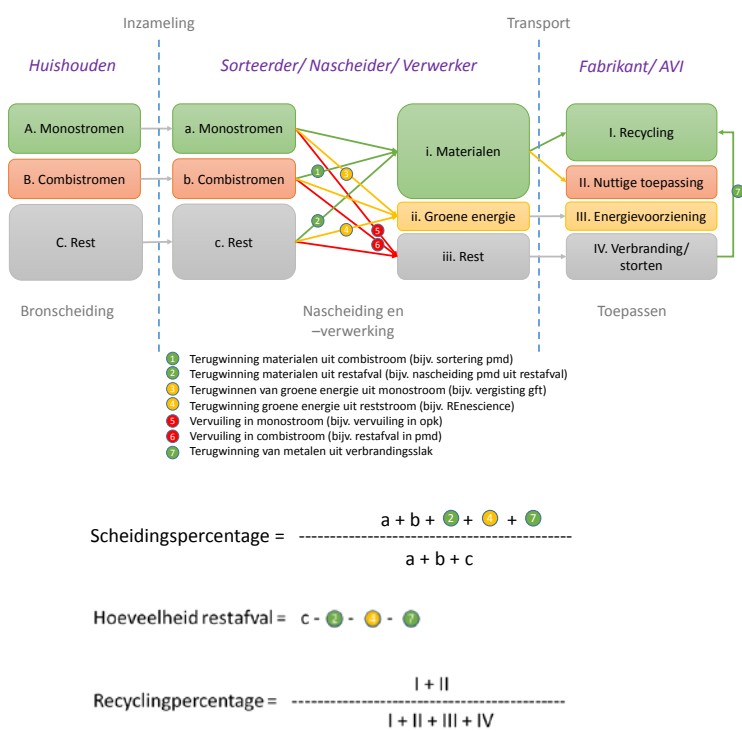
Inzameling

Transport

Huishouden

Sorteerder/ Nascheider/ Verwerker

Fabrikant/ AVI

A. Monostromen

a. Monostromen

i. Materialen

I. Recycling

B. Combistromen

b. Combistromen

II. Nuttige toepassing

ii. Groene energie

III. Energievoorziening

C. Rest

c. Rest

iii. Rest

IV. Verbranding/ storten

1 2 3 4 5 6 7

Bronscheiding

Nascheiding en –verwerking

Toepassen

1 Terugwinning materialen uit combistroom (bijv. sortering pmd)
2 Terugwinning materialen uit restafval (bijv. nascheiding pmd uit restafval)
3 Terugwinnen van groene energie uit monostroom (bijv. vergisting gft)
4 Terugwinning groene energie uit reststroom (bijv. REnescience)
5 Vervuiling in monostroom (bijv. vervuiling in opk)
6 Vervuiling in combistroom (bijv. restafval in pmd)
7 Terugwinning van metalen uit verbrandingsslak

Scheidingspercentage = $\frac{a + b + 2 + 4 + 7}{a + b + c}$

Hoeveelheid restafval = c - 2 - 4 - 7

Recyclingpercentage = $\frac{I + II}{I + II + III + IV}$